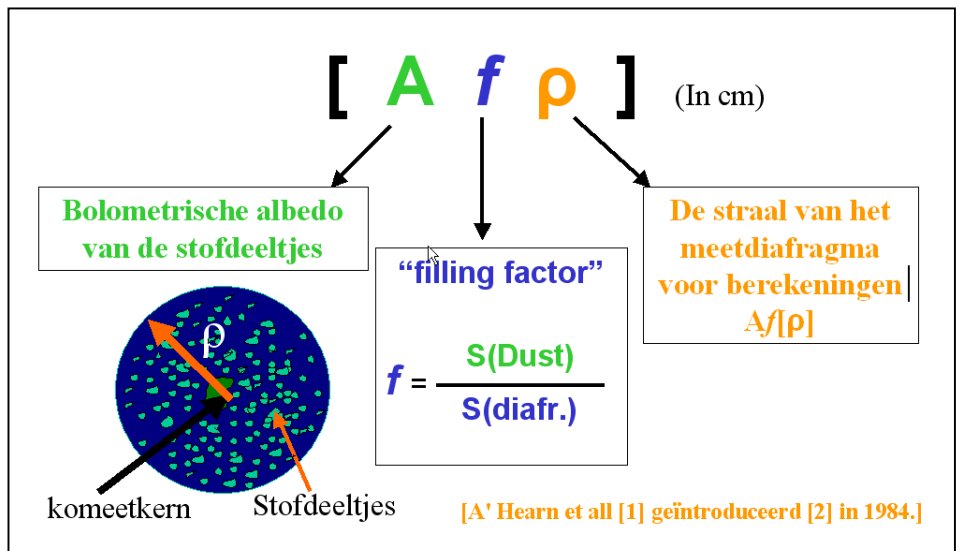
[ A $f$ ρ ] (In cm)

Bolometrische albedo van de stofdeeltjes

"filling factor"

$f = \frac{S(Dust)}{S(diafr.)}$

De straal van het meetdiafragma voor berekeningen A$f$[ρ]

ρ

komeetkern

Stofdeeltjes

[A' Hearn et all [1] geïntroduceerd [2] in 1984.]